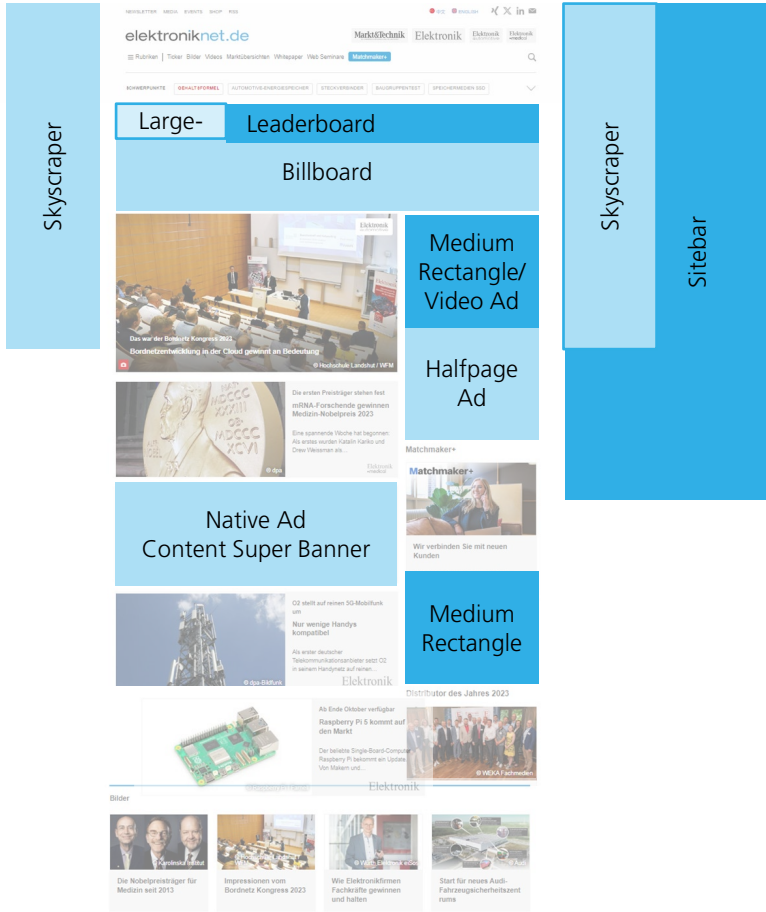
Skyscraper

NEWSLETTER MEDIA EVENTS SHOP RSS

elektroniknet.de

Markt&Technik Elektronik

Rubriken | Ticker Bilder Videos Marktübersichten Whitepaper Web Seminare Matchmaker+

SCHWERPUNKTE GEHALTSFORMEL AUTOMOTIVE ENERGIESPEICHER STECKVERBINDER BAUGRUPPENTEST SPEICHERMEDIEN SSD

Large-

Leaderboard

Billboard

Skyscraper

Sitebar

Das war der Bordnetz Kongress 2023

Bordnetzentwicklung in der Cloud gewinnt an Bedeutung

© Hochschule Landshut / WFM

Medium Rectangle/ Video Ad

Halfpage Ad

Die ersten Preisträger stehen fest

mRNA-Forschende gewinnen Medizin-Nobelpreis 2023

Eine spannende Woche hat begonnen. Als erstes wurden Katalin Karikó und Drew Weissman als...

© dpa

Matchmaker+

Matchmaker+

Native Ad Content Super Banner

Wir verbinden Sie mit neuen Kunden

O2 stellt auf reinen 5G-Mobilfunk um

Nur wenige Handys kompatibel

Als erster deutscher Telekommunikationsanbieter setzt O2 in seinem Handynetz auf reinen...

© dpa-Bildfunk

Elektronik

Medium Rectangle

Distributor des Jahres 2023

Ab Ende Oktober verfügbar

Raspberry Pi 5 kommt auf den Markt

Der beliebte Single-Board-Computer Raspberry Pi bekommt ein Update. Von Makern und...

© WEKA Fachmedien

Elektronik

Bilder

© Karolinska Institut

Die Nobelpreisträger für Medizin seit 2013

Impressionen vom Bordnetz Kongress 2023

Wie Elektronikfirmen Fachkräfte gewinnen und halten

© Audi

Start für neues Audi-Fahrzeugsicherheitszentrums